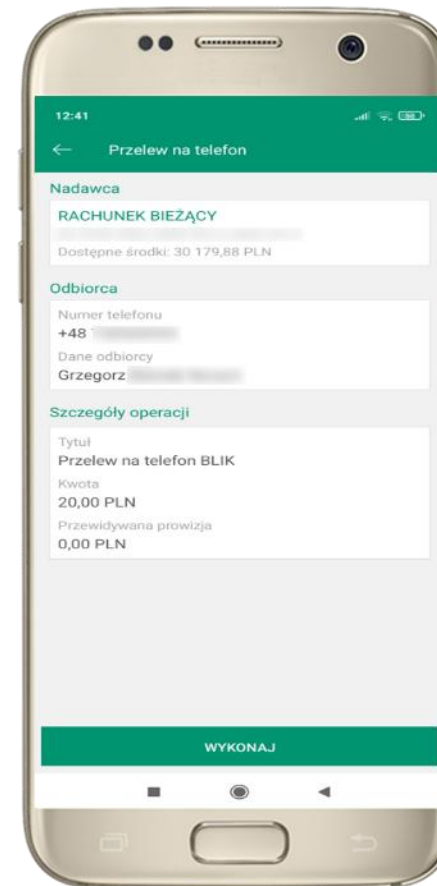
12:41

Przelew na telefon

Nadawca

RACHUNEK BIEŻĄCY

Dostępne środki: 30 179,88 PLN

Odbiorca

Numer telefonu

+48 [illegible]

Dane odbiorcy

Grzegorz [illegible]

Szczegóły operacji

Tytuł

Przelew na telefon BLIK

Kwota

20,00 PLN

Przewidywana prowizja

0,00 PLN

WYKONAJ